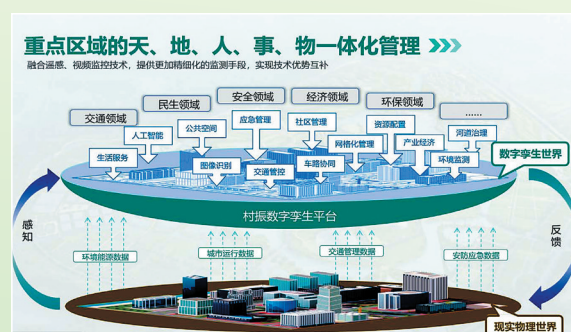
重点区域的天、地、人、事、物一体化管理

融合遥感、视频监控技术，提供更加精细化的监测手段，实现技术优势互补

交通领域
民生领域
安全领域
经济领域
环保领域
......
人工智能
公共空间
应急管理
社区管理
资源配置
河道治理
生活服务
网格化管理
产业经济
图像识别
车路协同
环境监测
交通管控
数字孪生世界
村振数字孪生平台
感知
反馈
环境能源数据
城市运行数据
交通管理数据
安防应急数据
现实物理世界